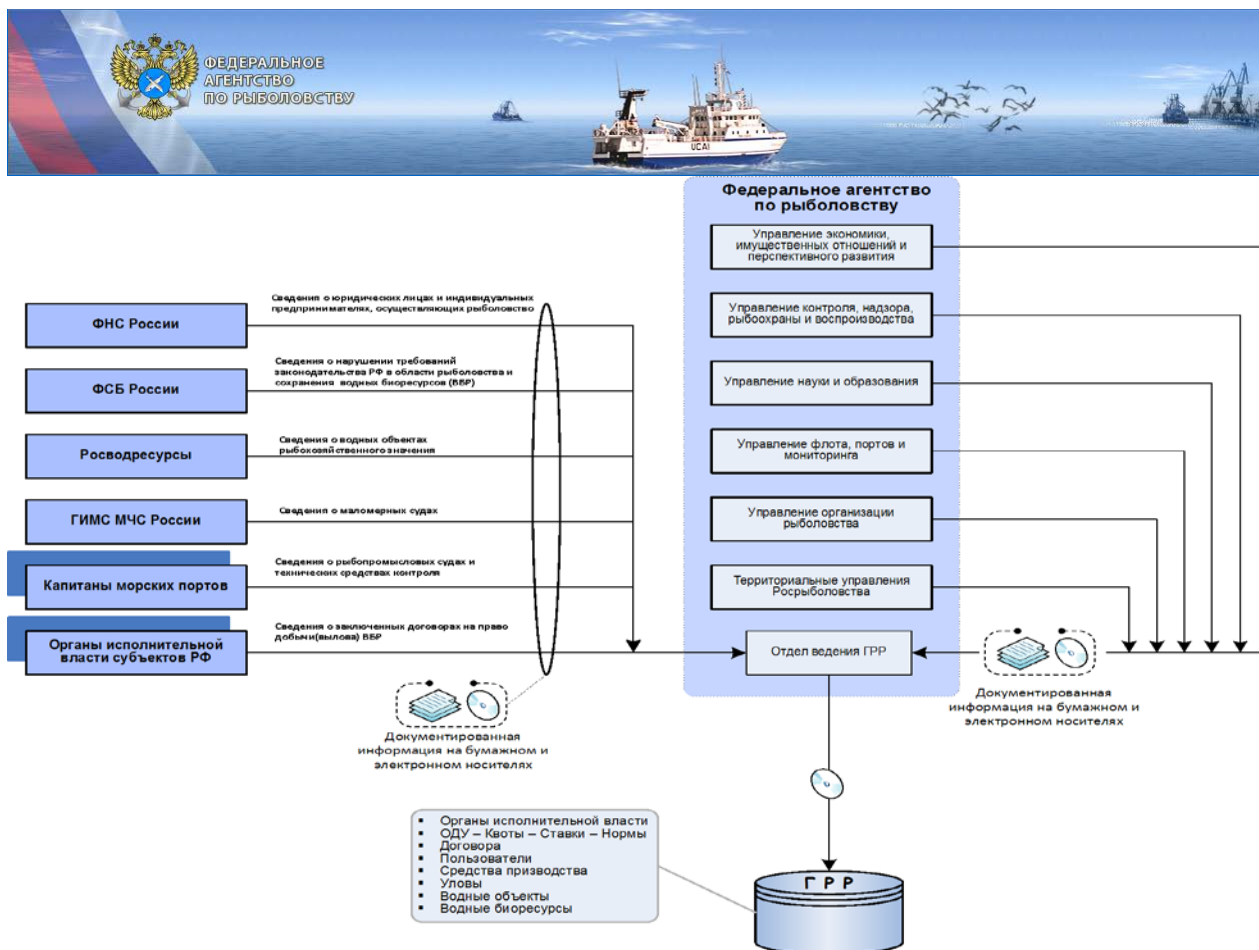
ФЕДЕРАЛЬНОЕ АГЕНТСТВО ПО РЫБОЛОВСТВУ

UCAI

Федеральное агентство по рыболовству

Управление экономики, имущественных отношений и перспективного развития

Управление контроля, надзора, рыбоохраны и воспроизводства

Управление науки и образования

Управление флота, портов и мониторинга

Управление организации рыболовства

Территориальные управления Росрыболовства

Отдел ведения ГРР

ФНС России

Сведения о юридических лицах и индивидуальных предпринимателях, осуществляющих рыболовство

ФСБ России

Сведения о нарушении требований законодательства РФ в области рыболовства и сохранения водных биоресурсов (ВБР)

Росводресурсы

Сведения о водных объектах рыбохозяйственного значения

ГИМС МЧС России

Сведения о маломерных судах

Капитаны морских портов

Сведения о рыбопромысловых судах и технических средствах контроля

Органы исполнительной власти субъектов РФ

Сведения о заключенных договорах на право добычи(вылова) ВБР

Документированная информация на бумажном и электронном носителях

Документированная информация на бумажном и электронном носителях

- Органы исполнительной власти
- ОДУ – Квоты – Ставки – Нормы
- Договора
- Пользователи
- Средства призводства
- Уловы
- Водные объекты
- Водные биоресурсы

ГРР